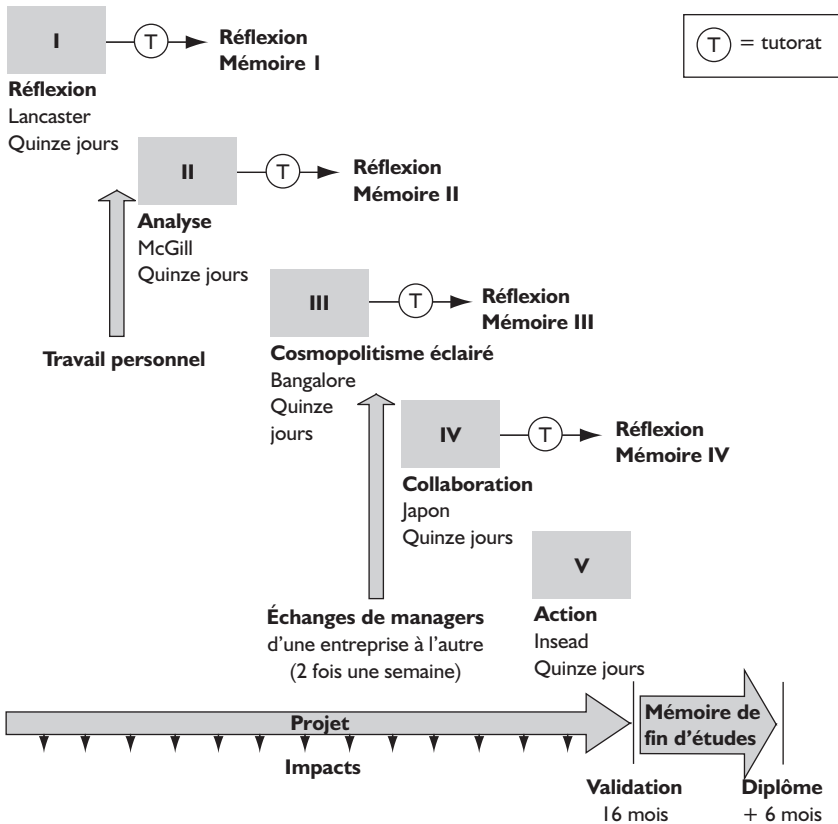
I
T
Réflexion
Mémoire I

T = tutorat

Réflexion
Lancaster
Quinze jours

II
T
Réflexion
Mémoire II

Analyse
McGill
Quinze jours

III
T
Réflexion
Mémoire III

Travail personnel

Cosmopolitisme éclairé
Bangalore
Quinze jours

IV
T
Réflexion
Mémoire IV

Collaboration
Japon
Quinze jours

V

Échanges de managers
d'une entreprise à l'autre
(2 fois une semaine)

Action
Insead
Quinze jours

Projet

Mémoire de fin d'études

Impacts

Validation
16 mois

Diplôme
+ 6 mois